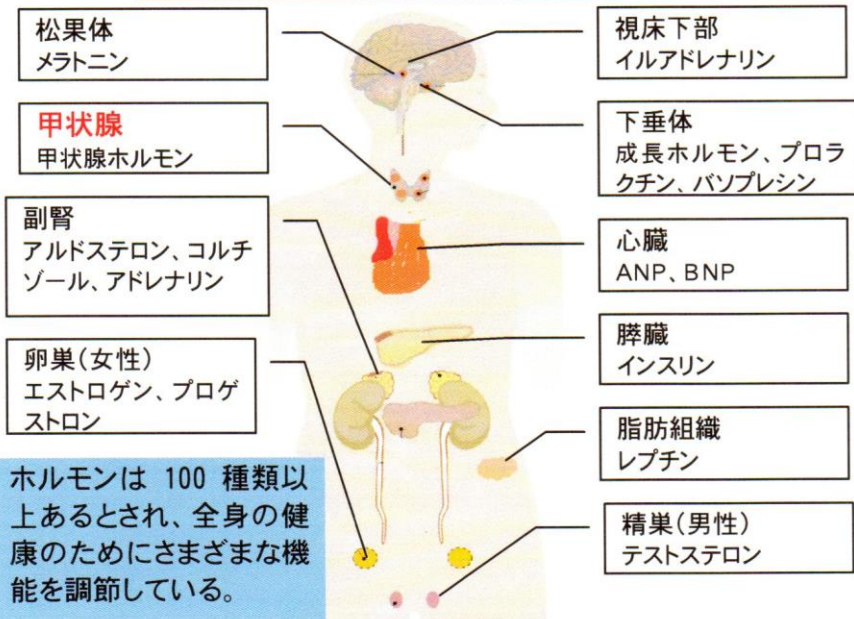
松果体
メラトニン

甲状腺
甲状腺ホルモン

副腎
アルドステロン、コルチゾール、アドレナリン

卵巣（女性）
エストロゲン、プロゲストロン

ホルモンは 100 種類以上あるとされ、全身の健康のためにさまざまな機能を調節している。

視床下部
イルアドレナリン

下垂体
成長ホルモン、プロラクチン、バソプレシン

心臓
ANP、BNP

膵臓
インスリン

脂肪組織
レプチン

精巣（男性）
テストステロン